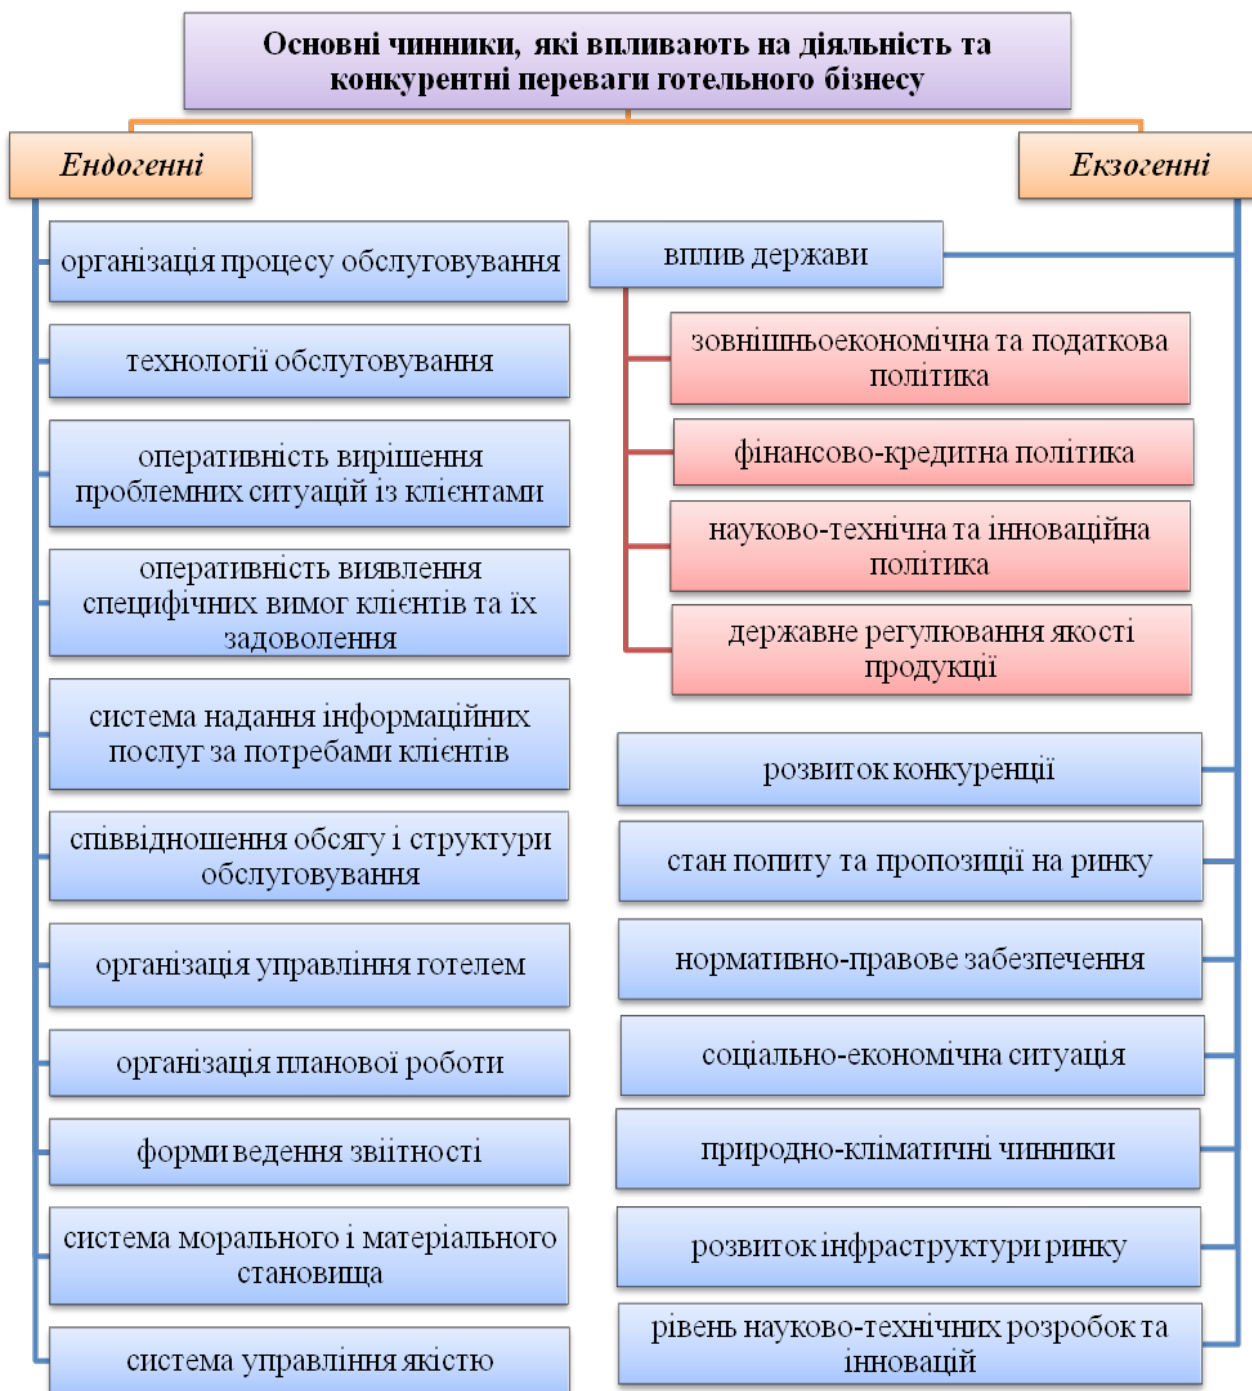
Основні чинники, які впливають на діяльність та конкурентні переваги готельного бізнесу

Ендогенні

організація процесу обслуговування

технології обслуговування

оперативність вирішення проблемних ситуацій із клієнтами

оперативність виявлення специфічних вимог клієнтів та їх задоволення

система надання інформаційних послуг за потребами клієнтів

співвідношення обсягу і структури обслуговування

організація управління готелем

організація планової роботи

форми ведення звітності

система морального і матеріального становища

система управління якістю

Екзогенні

вплив держави

зовнішньоекономічна та податкова політика

фінансово-кредитна політика

науково-технічна та інноваційна політика

державне регулювання якості продукції

розвиток конкуренції

стан попиту та пропозиції на ринку

нормативно-правове забезпечення

соціально-економічна ситуація

природно-кліматичні чинники

розвиток інфраструктури ринку

рівень науково-технічних розробок та інновацій